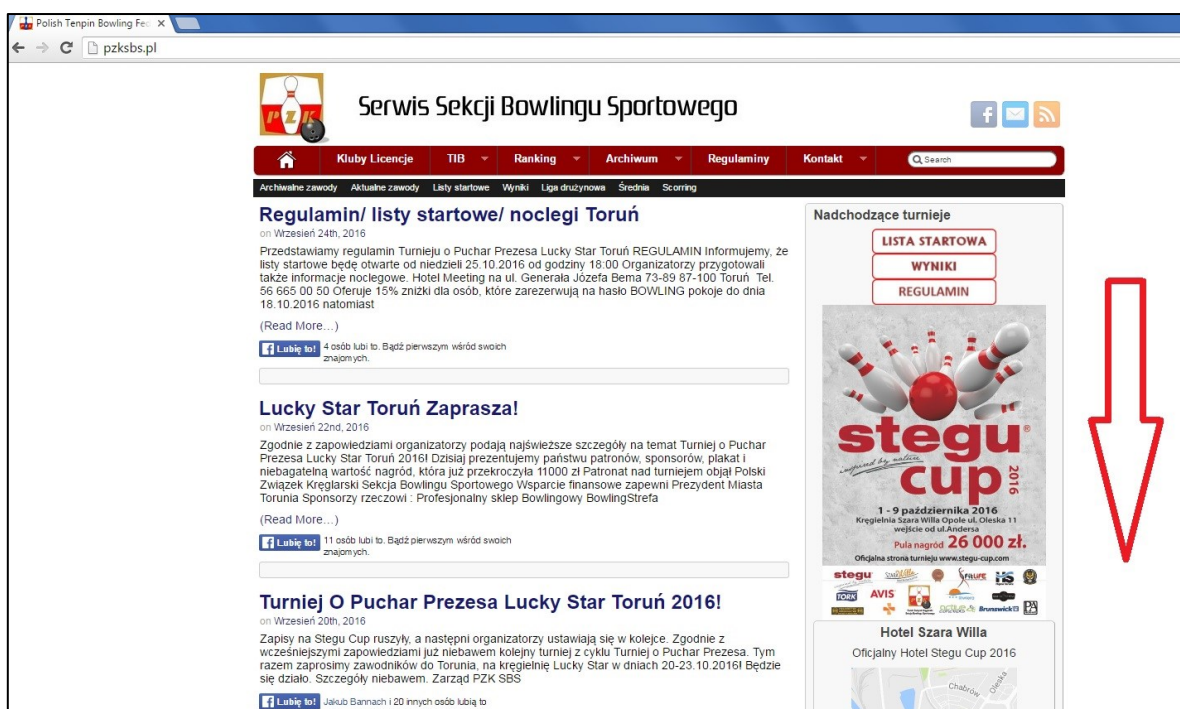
Polish Tenpin Bowling Fec ×

pzksbs.pl

PZK

Serwis Sekcji Bowlingu Sportowego

Kluby Licencje | TIB | Ranking | Archiwum | Regulaminy | Kontakt | Search

Archiwalne zawody | Aktualne zawody | Listy startowe | Wyniki | Liga drużynowa | Średnia | Scorring

Regulamin/ listy startowe/ noclegi Toruń

on Wrzesień 24th, 2016

Przedstawiamy regulamin Turnieju o Puchar Prezesa Lucky Star Toruń REGULAMIN Informujemy, że listy startowe będę otwarte od niedzieli 25.10.2016 od godziny 18:00 Organizatorzy przygotowali także informacje noclegowe. Hotel Meeting na ul. Generała Józefa Bema 73-89 87-100 Toruń Tel. 56 665 00 50 Oferuje 15% zniżki dla osób, które zarezerwują na hasło BOWLING pokoje do dnia 18.10.2016 natomiast

(Read More…)

Lubię to! 4 osób lubi to. Bądź pierwszym wśród swoich znajomych.

Lucky Star Toruń Zaprasza!

on Wrzesień 22nd, 2016

Zgodnie z zapowiedziami organizatorzy podają najświeższe szczegóły na temat Turniej o Puchar Prezesa Lucky Star Toruń 2016! Dzisiaj prezentujemy państwu patronów, sponsorów, plakat i niebagatelną wartość nagród, która już przekroczyła 11000 zł Patronat nad turniejem objął Polski Związek Kręglarski Sekcja Bowlingu Sportowego Wsparcie finansowe zapewni Prezydent Miasta Torunia Sponsorzy rzeczowi : Profesjonalny sklep Bowlingowy BowlingStrefa

(Read More…)

Lubię to! 11 osób lubi to. Bądź pierwszym wśród swoich znajomych.

Turniej O Puchar Prezesa Lucky Star Toruń 2016!

on Wrzesień 20th, 2016

Zapisy na Stegu Cup ruszyły, a następni organizatorzy ustawiają się w kolejce. Zgodnie z wcześniejszymi zapowiedziami już niebawem kolejny turniej z cyklu Turniej o Puchar Prezesa. Tym razem zaprosimy zawodników do Torunia, na kręgielnię Lucky Star w dniach 20-23.10.2016! Będzie się działo. Szczegóły niebawem. Zarząd PZK SBS

Lubię to! Jakub Bannach i 20 innych osób lubią to

Nadchodzące turnieje

LISTA STARTOWA

WYNIKI

REGULAMIN

stegu cup 2016

inspired by nature

1 - 9 października 2016
Kręgielnia Szara Willa Opole ul. Oleska 11
wejście od ul.Andersa

Pula nagród 26 000 zł.

Oficjalna strona turnieju www.stegu-cup.com

stegu AVIS TORK HS Brunswick

Hotel Szara Willa

Oficjalny Hotel Stegu Cup 2016

Chabrów Oleska